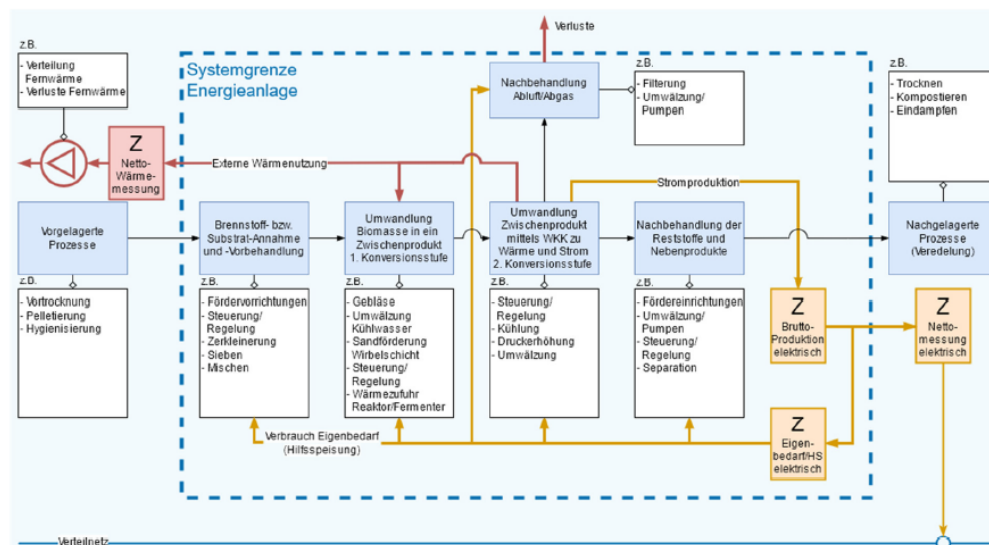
Verluste

z.B.
- Verteilung Fernwärme
- Verluste Fernwärme

Systemgrenze Energieanlage

Nachbehandlung Abluft/Abgas

z.B.
- Filterung
- Umwälzung/ Pumpen

z.B.
- Trocknen
- Kompostieren
- Eindampfen

Z
Netto-Wärme-messung

Externe Wärmenutzung

Stromproduktion

Vorgelagerte Prozesse

Brennstoff- bzw. Substrat-Annahme und -Vorbehandlung

Umwandlung Biomasse in ein Zwischenprodukt 1. Konversionsstufe

Umwandlung Zwischenprodukt mittels WKK zu Wärme und Strom 2. Konversionsstufe

Nachbehandlung der Reststoffe und Nebenprodukte

Nachgelagerte Prozesse (Veredelung)

z.B.
- Vortrocknung
- Pelletierung
- Hygienisierung

z.B.
- Fördervorrichtungen
- Steuerung/ Regelung
- Zerkleinerung
- Sieben
- Mischen

z.B.
- Gebläse
- Umwälzung Kühlwasser
- Sandförderung Wirbelschicht
- Steuerung/ Regelung
- Wärmezufuhr Reaktor/Fermenter

z.B.
- Steuerung/ Regelung
- Kühlung
- Druckerhöhung
- Umwälzung

z.B.
- Fördereinrichtungen
- Umwälzung/ Pumpen
- Steuerung/ Regelung
- Separation

Z
Brutto-Produktion elektrisch

Z
Netto-messung elektrisch

Verbrauch Eigenbedarf (Hilfsspeisung)

Z
Eigen-bedarf/HS elektrisch

Verteilnetz